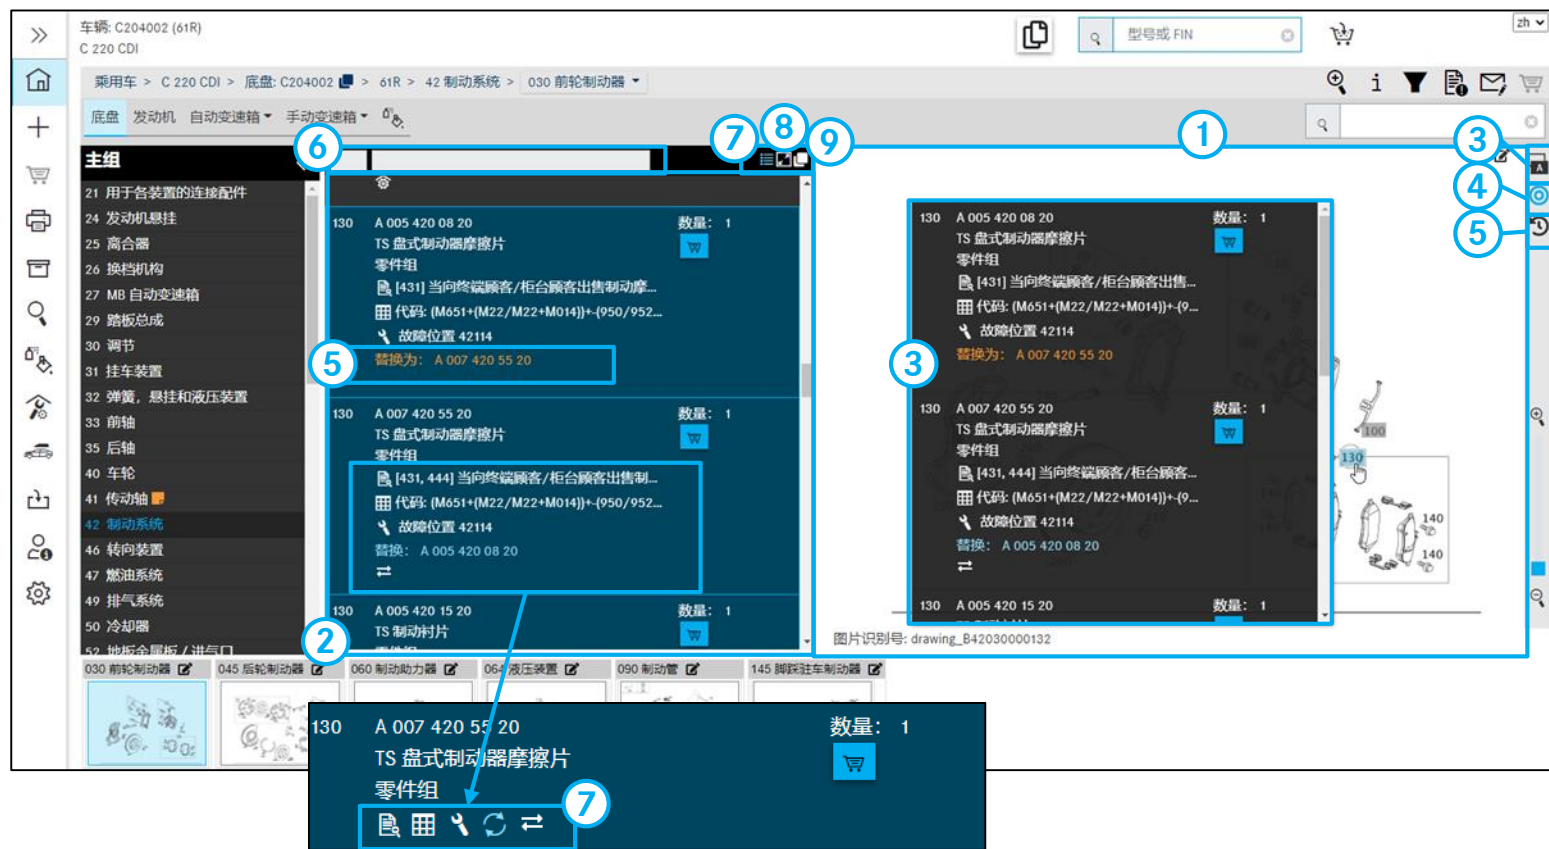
车辆: C204002 (61R)
C 220 CDI

型号或 FIN

zh

乘用车 > C 220 CDI > 底盘: C204002 > 61R > 42 制动系统 > 030 前轮制动器

底盘 发动机 自动变速箱 手动变速箱

主组
21 用于各装置的连接配件
24 发动机悬挂
25 离合器
26 换档机构
27 MB 自动变速箱
29 踏板总成
30 调节
31 挂车装置
32 弹簧，悬挂和液压装置
33 前轴
35 后轴
40 车轮
41 传动轴
42 制动系统
46 转向装置
47 燃油系统
49 排气系统
50 冷却器
52 地板金属板 / 进气口

6 7 8 9 1 3 4 5

130 A 005 420 08 20 数量: 1
TS 盘式制动器摩擦片
零件组
[431] 当向终端顾客/柜台顾客出售制动摩...
代码: (M651+(M22/M22+M014))+-(950/952...
故障位置 42114
5 替换为: A 007 420 55 20

130 A 007 420 55 20 数量: 1
TS 盘式制动器摩擦片
零件组
[431, 444] 当向终端顾客/柜台顾客出售制...
代码: (M651+(M22/M22+M014))+-(950/952...
故障位置 42114
替换: A 005 420 08 20

130 A 005 420 15 20 数量: 1
TS 制动衬片
2

3
130 A 005 420 08 20 数量: 1
TS 盘式制动器摩擦片
零件组
[431] 当向终端顾客/柜台顾客出售...
代码: (M651+(M22/M22+M014))+-(9...
故障位置 42114
替换为: A 007 420 55 20

130 A 007 420 55 20 数量: 1
TS 盘式制动器摩擦片
零件组
[431, 444] 当向终端顾客/柜台顾客...
代码: (M651+(M22/M22+M014))+-(9...
故障位置 42114
替换: A 005 420 08 20

130 A 005 420 15 20 数量: 1

100 130 140 140

图片识别号: drawing_B42030000132

030 前轮制动器 045 后轮制动器 060 制动助力器 064 液压装置 090 制动管 145 脚踩驻车制动器

130 A 007 420 55 20 数量: 1
TS 盘式制动器摩擦片
零件组
7